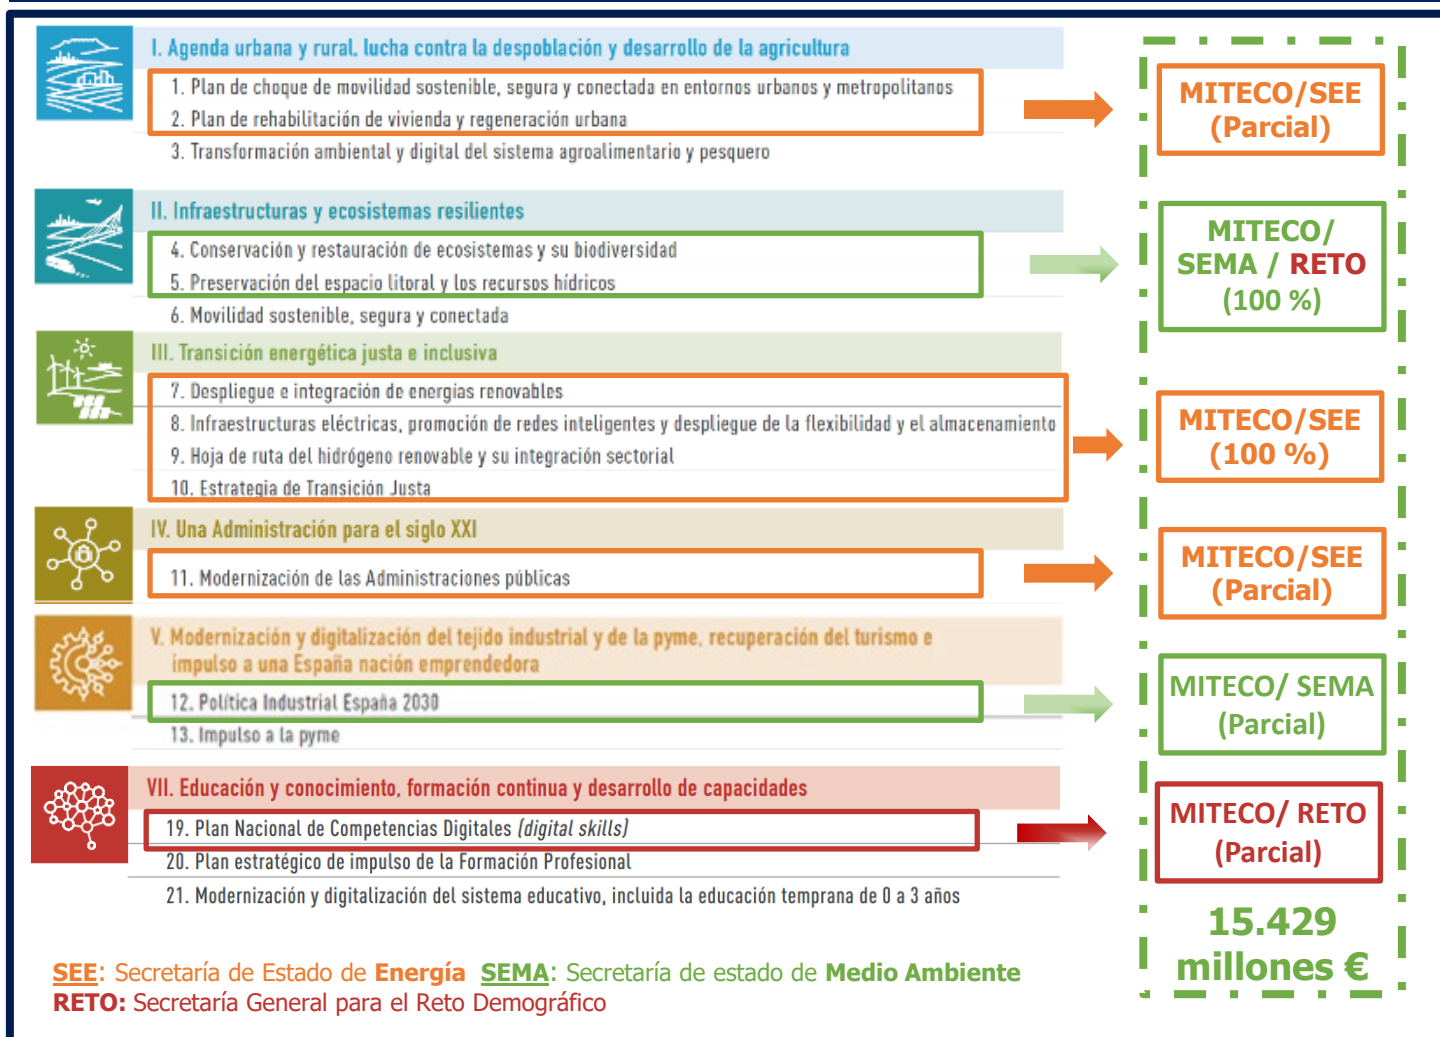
I. Agenda urbana y rural, lucha contra la despoblación y desarrollo de la agricultura

1. Plan de choque de movilidad sostenible, segura y conectada en entornos urbanos y metropolitanos
2. Plan de rehabilitación de vivienda y regeneración urbana
3. Transformación ambiental y digital del sistema agroalimentario y pesquero

MITECO/SEE (Parcial)

II. Infraestructuras y ecosistemas resilientes

4. Conservación y restauración de ecosistemas y su biodiversidad
5. Preservación del espacio litoral y los recursos hídricos
6. Movilidad sostenible, segura y conectada

MITECO/ SEMA / RETO (100 %)

III. Transición energética justa e inclusiva

7. Despliegue e integración de energías renovables
8. Infraestructuras eléctricas, promoción de redes inteligentes y despliegue de la flexibilidad y el almacenamiento
9. Hoja de ruta del hidrógeno renovable y su integración sectorial
10. Estrategia de Transición Justa

MITECO/SEE (100 %)

IV. Una Administración para el siglo XXI

11. Modernización de las Administraciones públicas

MITECO/SEE (Parcial)

V. Modernización y digitalización del tejido industrial y de la pyme, recuperación del turismo e impulso a una España nación emprendedora

12. Política Industrial España 2030
13. Impulso a la pyme

MITECO/ SEMA (Parcial)

VII. Educación y conocimiento, formación continua y desarrollo de capacidades

19. Plan Nacional de Competencias Digitales (digital skills)
20. Plan estratégico de impulso de la Formación Profesional
21. Modernización y digitalización del sistema educativo, incluida la educación temprana de 0 a 3 años

MITECO/ RETO (Parcial)

15.429 millones €

SEE: Secretaría de Estado de Energía SEMA: Secretaría de estado de Medio Ambiente
RETO: Secretaría General para el Reto Demográfico